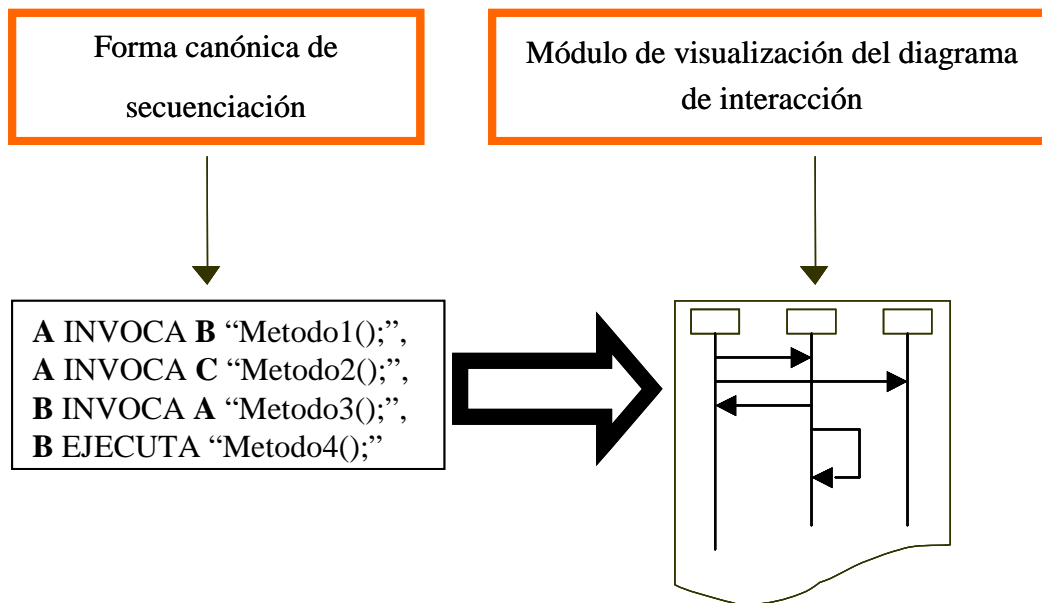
Forma canónica de secuenciación

Módulo de visualización del diagrama de interacción

**A** INVOCA **B** “Metodo1();”,
**A** INVOCA **C** “Metodo2();”,
**B** INVOCA **A** “Metodo3();”,
**B** EJECUTA “Metodo4();”